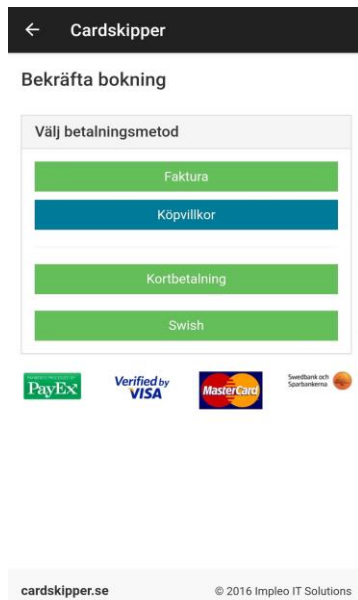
← Cardskipper

Bekräfta bokning

Välj betalningsmetod

Faktura

Köpvillkor

Kortbetalning

Swish

PayEx

Verified by VISA

MasterCard

Swedbank och Sparbankerna

cardskipper.se

© 2016 Impleo IT Solutions